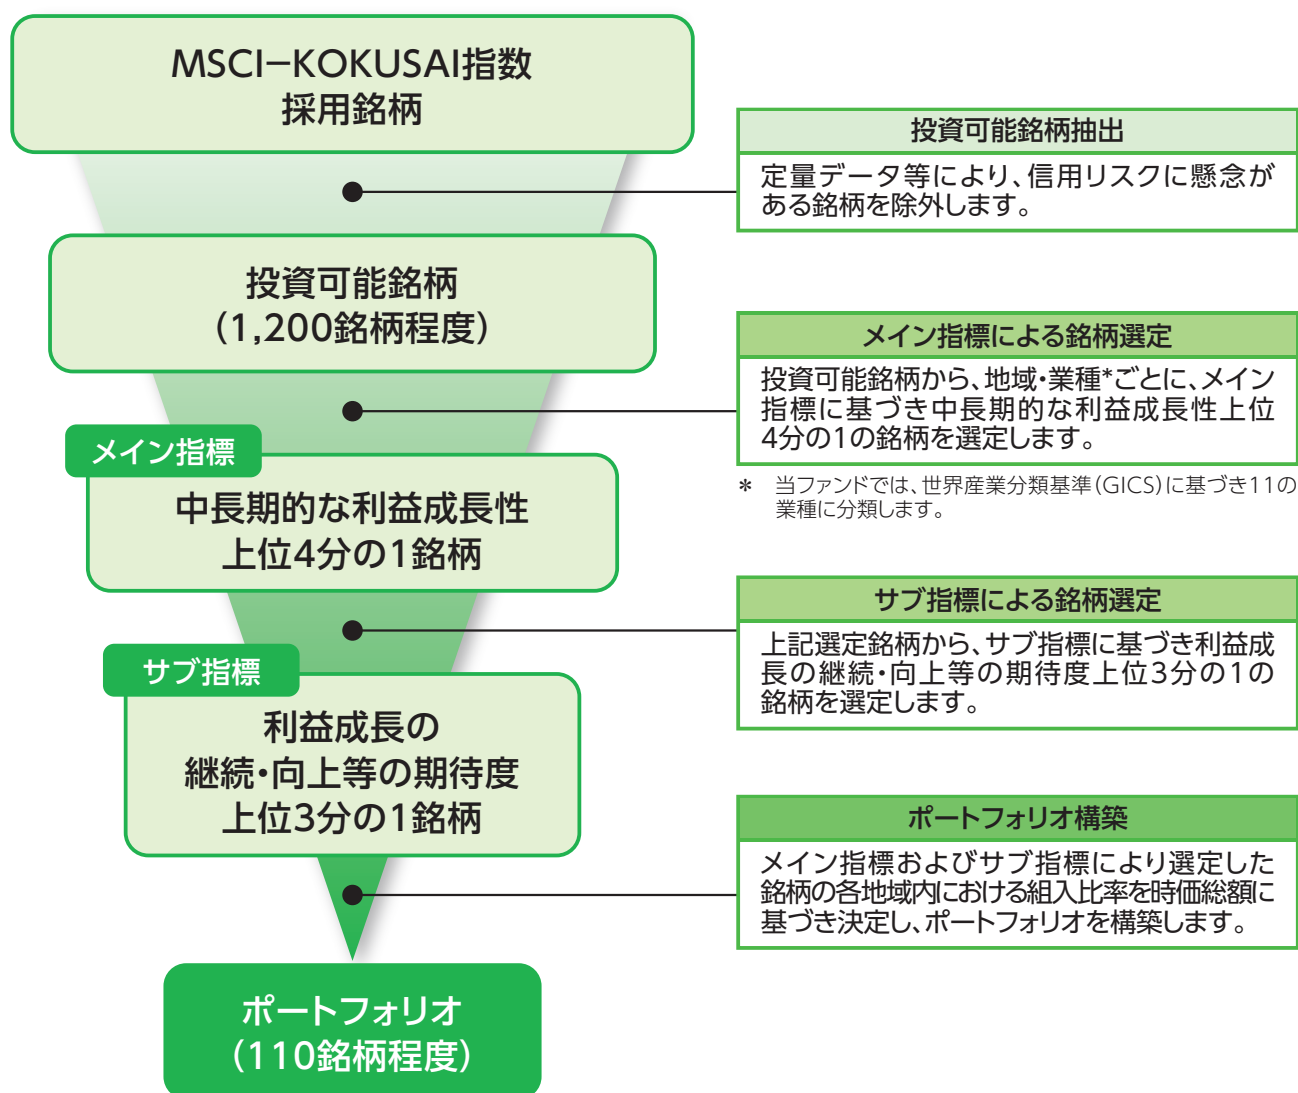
MSCI−KOKUSAI指数
採用銘柄

投資可能銘柄抽出

定量データ等により、信用リスクに懸念がある銘柄を除外します。

投資可能銘柄
(1,200銘柄程度)

メイン指標による銘柄選定

投資可能銘柄から、地域・業種*ごとに、メイン指標に基づき中長期的な利益成長性上位4分の1の銘柄を選定します。

＊ 当ファンドでは、世界産業分類基準(GICS)に基づき11の業種に分類します。

メイン指標

中長期的な利益成長性
上位4分の1銘柄

サブ指標による銘柄選定

上記選定銘柄から、サブ指標に基づき利益成長の継続・向上等の期待度上位3分の1の銘柄を選定します。

サブ指標

利益成長の
継続・向上等の期待度
上位3分の1銘柄

ポートフォリオ構築

メイン指標およびサブ指標により選定した銘柄の各地域内における組入比率を時価総額に基づき決定し、ポートフォリオを構築します。

ポートフォリオ
(110銘柄程度)